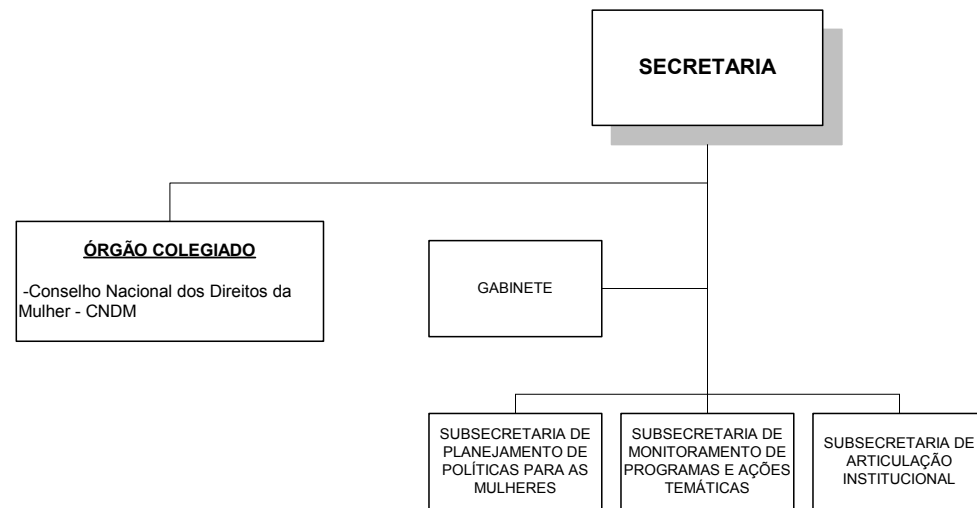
SECRETARIA

ÓRGÃO COLEGIADO

-Conselho Nacional dos Direitos da Mulher - CNDM

GABINETE

SUBSECRETARIA DE PLANEJAMENTO DE POLÍTICAS PARA AS MULHERES

SUBSECRETARIA DE MONITORAMENTO DE PROGRAMAS E AÇÕES TEMÁTICAS

SUBSECRETARIA DE ARTICULAÇÃO INSTITUCIONAL